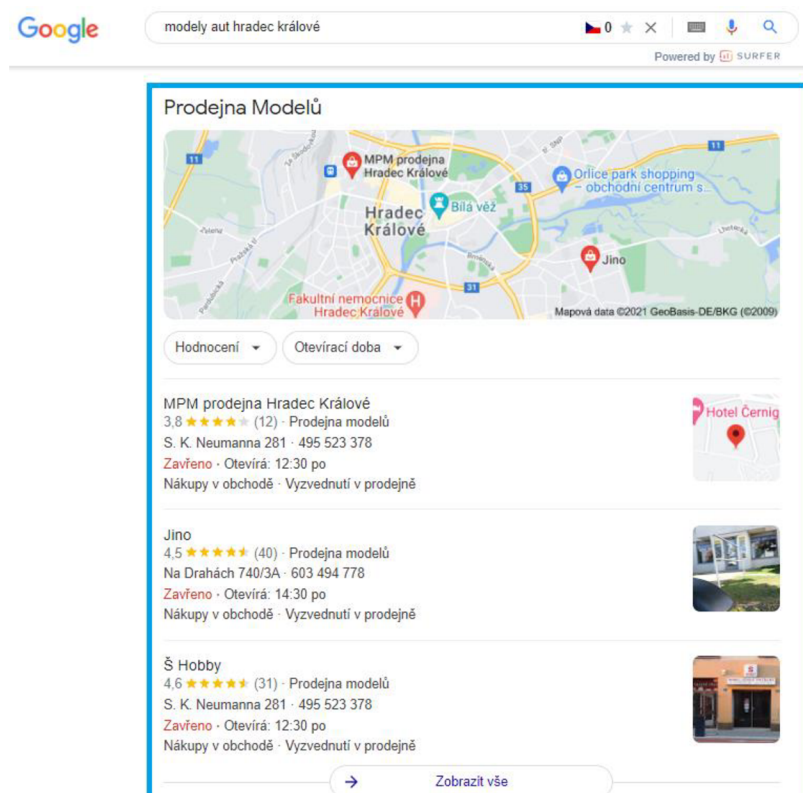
Google

modely aut hradec králové

0

Powered by SURFER

Prodejna Modelů

MPM prodejna Hradec Králové

Orlice park shopping – obchodní centrum s...

Bílá věž

Hradec Králové

Jino

Fakultní nemocnice Hradec Králové

11

35

31

Mapová data ©2021 GeoBasis-DE/BKG (©2009)

Hodnocení

Otevírací doba

MPM prodejna Hradec Králové
3,8 ★★★★★ (12) · Prodejna modelů
S. K. Neumanna 281 · 495 523 378
Zavřeno · Otevírá: 12:30 po
Nákupy v obchodě · Vyzvednutí v prodejně

Hotel Černig

Jino
4,5 ★★★★★ (40) · Prodejna modelů
Na Drahách 740/3A · 603 494 778
Zavřeno · Otevírá: 14:30 po
Nákupy v obchodě · Vyzvednutí v prodejně

Š Hobby
4,6 ★★★★★ (31) · Prodejna modelů
S. K. Neumanna 281 · 495 523 378
Zavřeno · Otevírá: 12:30 po
Nákupy v obchodě · Vyzvednutí v prodejně

Zobrazit vše